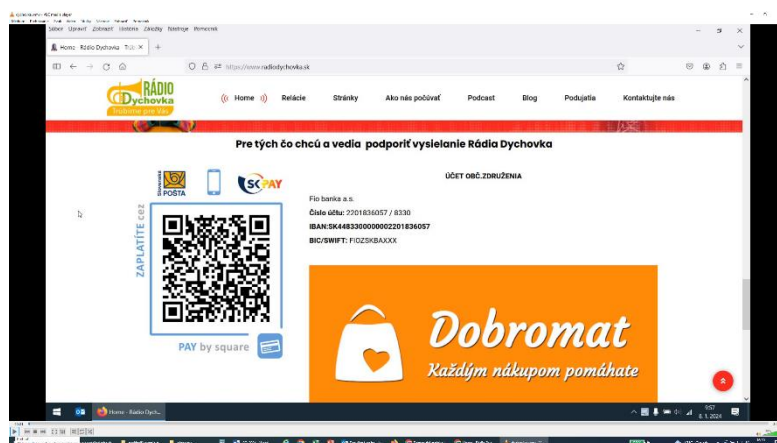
Súbor Upraviť Zobraziť História Záložky Nástroje Pomocník

Home Rádio Dychovka Túžb ×

https://www.radiodychovka.sk

RÁDIO Dychovka hudba pre Vás

(( Home )) Relácie Stránky Ako nás počúvať Podcast Blog Podujatia Kontaktujte nás

Pre tých čo chcú a vedia podporiť vysielanie Rádia Dychovka

Slovenská POŠTA

SK PAY

ZAPLATÍTE cez

PAY by square

ÚČET OBČ.ZDRUŽENIA

Fio banka a.s.

Číslo účtu: 2201836057 / 8330

IBAN:SK4483300000002201836057

BIC/SWIFT: FIOZSKBAXXX

Dobromat

Každým nákupom pomáhate

Home - Rádio Dych...

9:57
8. 1. 2024